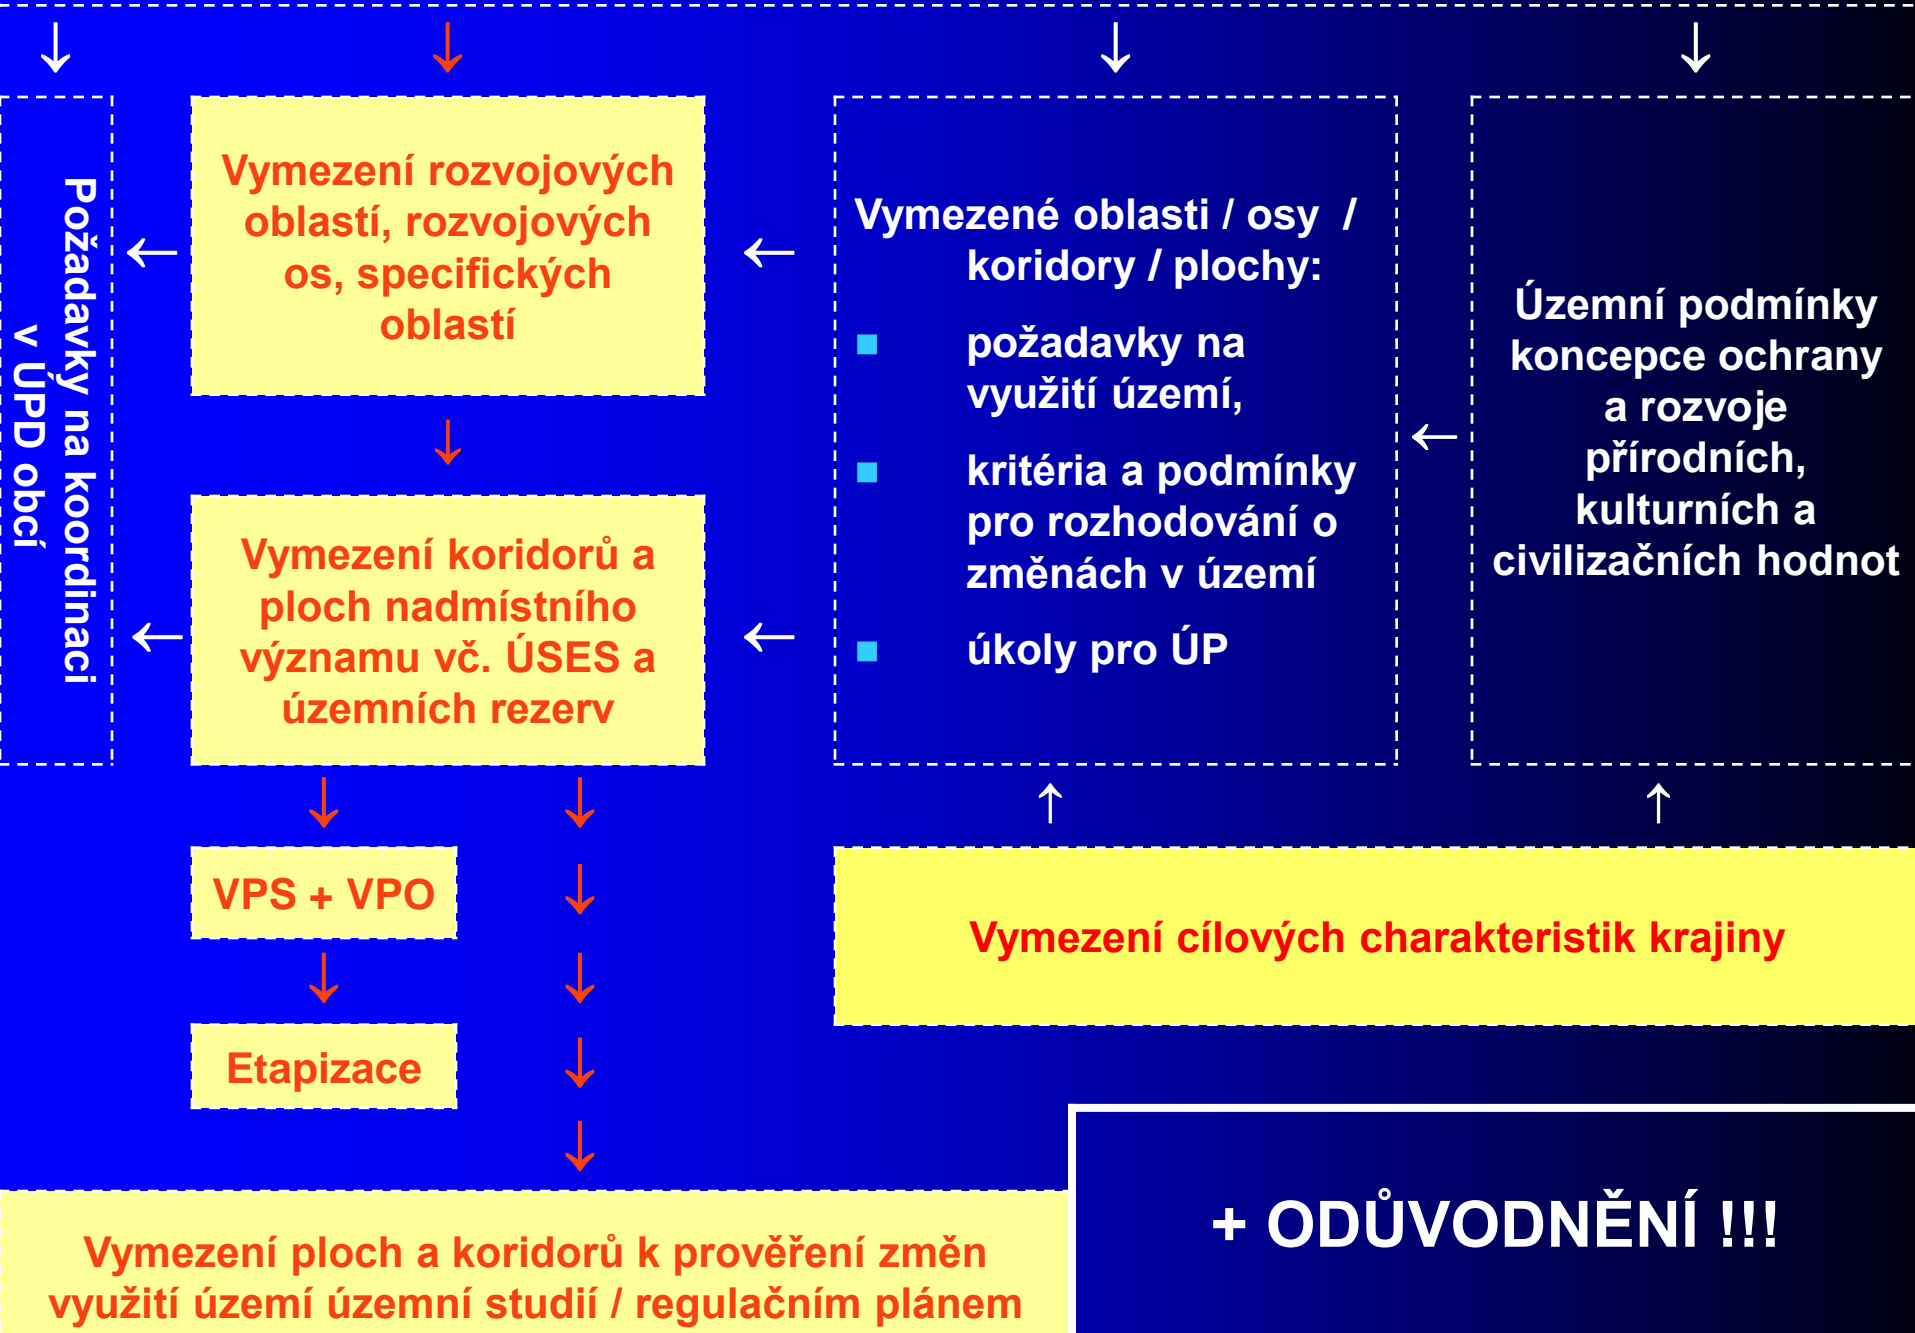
Požadavky na koordinaci v ÚPD obcí

Vymezení rozvojových oblastí, rozvojových os, specifických oblastí

Vymezení koridorů a ploch nadmístního významu vč. ÚSES a územních rezerv

VPS + VPO

Etapizace

Vymezené oblasti / osy / koridory / plochy:

požadavky na využití území,

kritéria a podmínky pro rozhodování o změnách v území

úkoly pro ÚP

Územní podmínky koncepce ochrany a rozvoje přírodních, kulturních a civilizačních hodnot

Vymezení cílových charakteristik krajiny

Vymezení ploch a koridorů k prověření změn využití území územní studií / regulačním plánem

+ ODŮVODNĚNÍ !!!